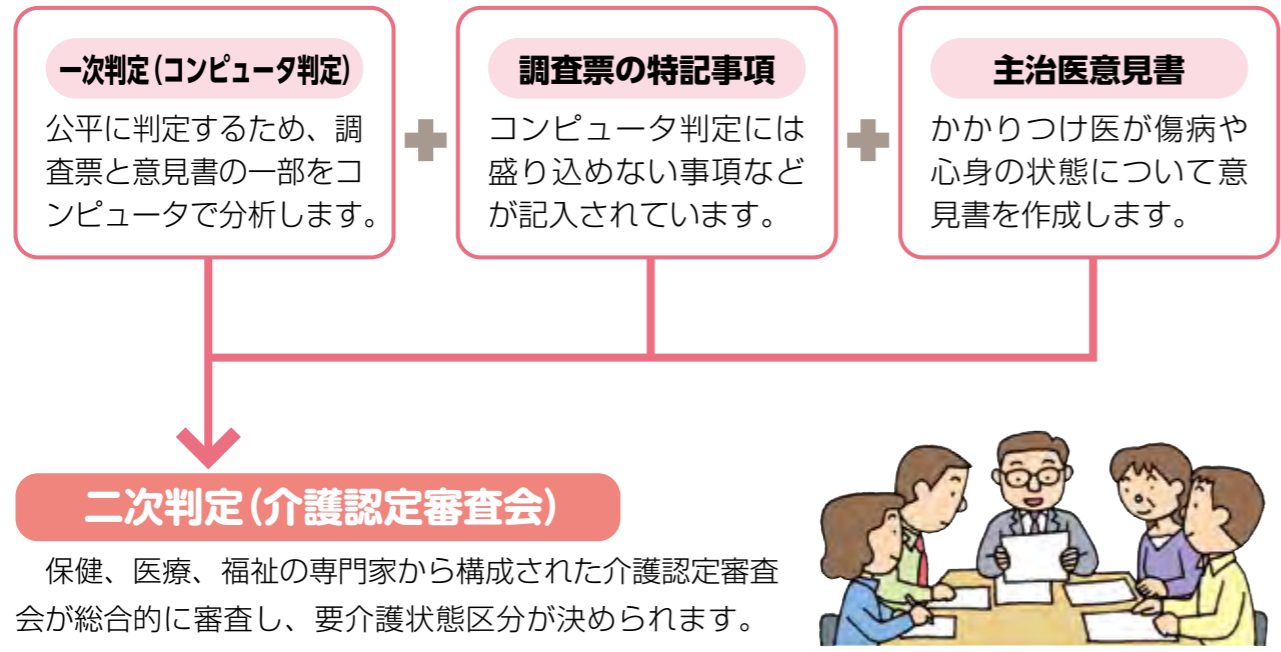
一次判定（コンピュータ判定）

公平に判定するため、調査票と意見書の一部をコンピュータで分析します。

調査票の特記事項

コンピュータ判定には盛り込めない事項などが記入されています。

主治医意見書

かかりつけ医が傷病や心身の状態について意見書を作成します。

二次判定（介護認定審査会）

保健、医療、福祉の専門家から構成された介護認定審査会が総合的に審査し、要介護状態区分が決められます。